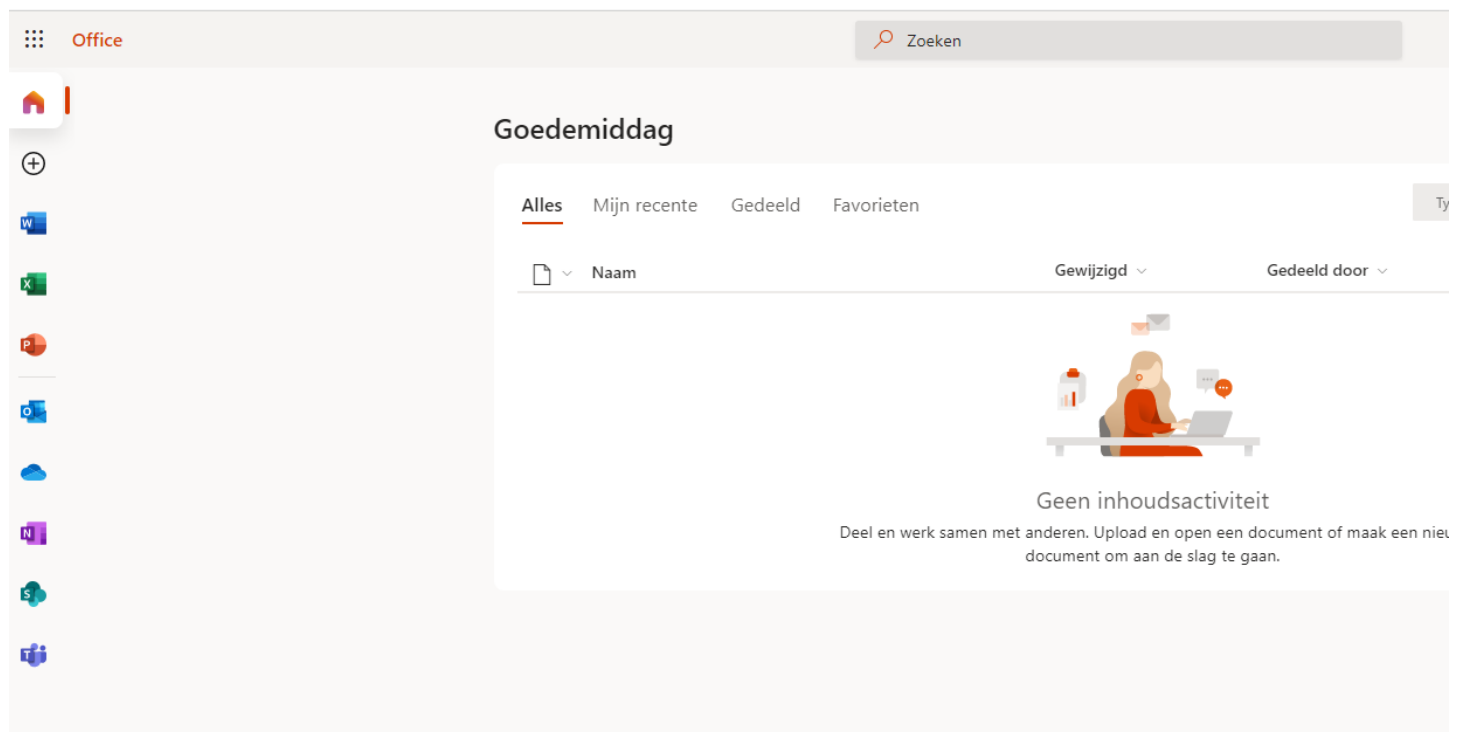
Office

Zoeken

Goedemiddag

Alles Mijn recente Gedeeld Favorieten

Ty

Naam Gewijzigd Gedeeld door

Geen inhoudsactiviteit

Deel en werk samen met anderen. Upload en open een document of maak een nieu document om aan de slag te gaan.